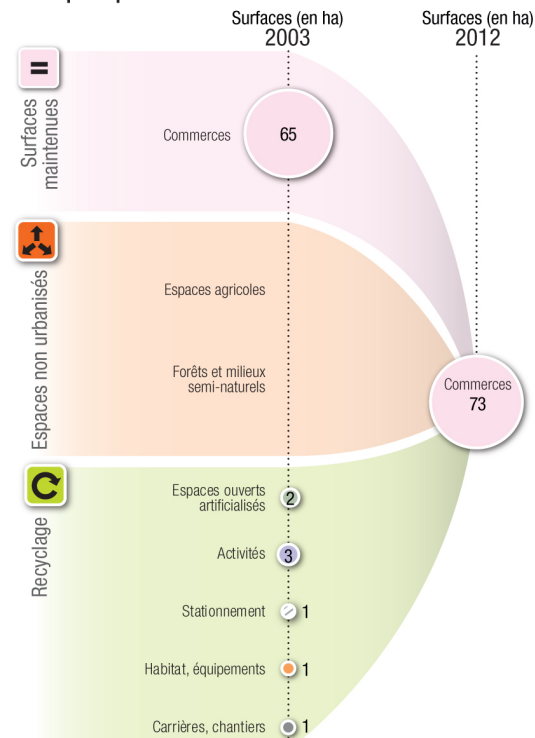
Surfaces (en ha)
2003

Surfaces (en ha)
2012

=

Surfaces maintenues

Commerces 65

Espaces non urbanisés

Espaces agricoles

Forêts et milieux semi-naturels

Commerces 73

Recyclage

Espaces ouverts artificialisés 2

Activités 3

Stationnement 1

Habitat, équipements 1

Carrières, chantiers 1